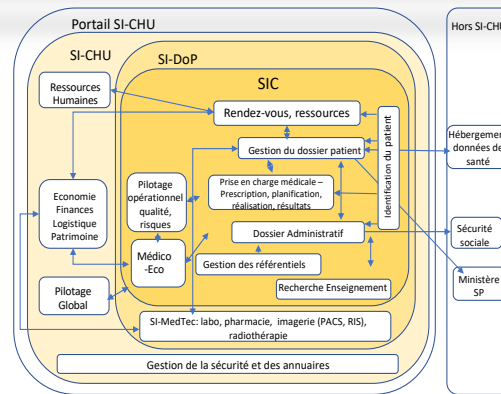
Portail SI-CHU

SI-CHU

SI-DoP

SIC

Ressources Humaines

Rendez-vous, ressources

Identification du patient

Gestion du dossier patient

Economie Finances Logistique Patrimoine

Pilotage opérationnel qualité, risques

Prise en charge médicale – Prescription, planification, réalisation, résultats

Médico -Eco

Dossier Administratif

Gestion des référentiels

Pilotage Global

Recherche Enseignement

SI-MedTec: labo, pharmacie, imagerie (PACS, RIS), radiothérapie

Gestion de la sécurité et des annuaires

Hors SI-CHU

Hébergement données de santé

Sécurité sociale

Ministère SP